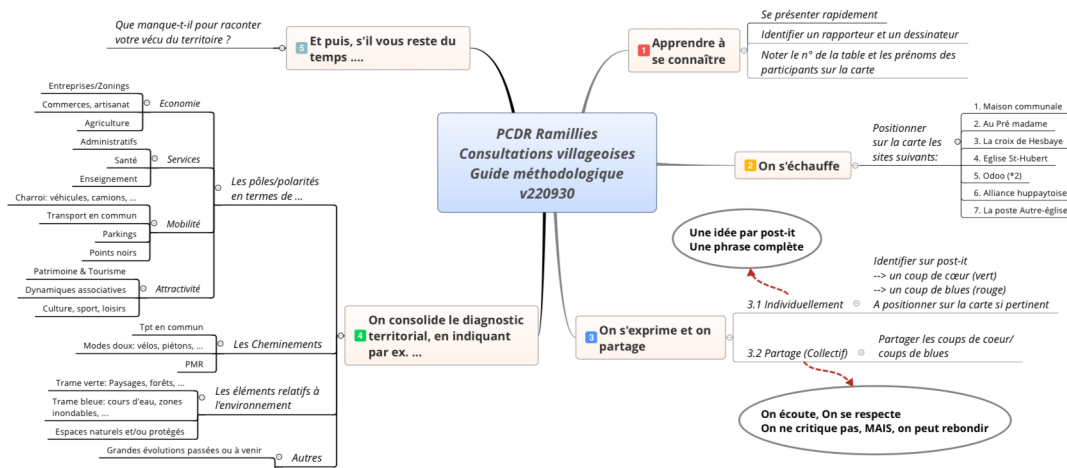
PCDR Ramillies
Consultations villageoises
Guide méthodologique
v220930

1 Apprendre à se connaître

Se présenter rapidement

Identifier un rapporteur et un dessinateur

Noter le n° de la table et les prénoms des participants sur la carte

2 On s'échauffe

Positionner sur la carte les sites suivants:

1. Maison communale
2. Au Pré madame
3. La croix de Hesbaye
4. Eglise St-Hubert
5. Odoo (*2)
6. Alliance huppaytoise
7. La poste Autre-église

3 On s'exprime et on partage

3.1 Individuellement

Identifier sur post-it
--> un coup de cœur (vert)
--> un coup de blues (rouge)
A positionner sur la carte si pertinent

Une idée par post-it
Une phrase complète

3.2 Partage (Collectif)

Partager les coups de coeur/ coups de blues

On écoute, On se respecte
On ne critique pas, MAIS, on peut rebondir

4 On consolide le diagnostic territorial, en indiquant par ex. ...

Les pôles/polarités en termes de ...

Economie
Entreprises/Zonings
Commerces, artisanat
Agriculture

Services
Administratifs
Santé
Enseignement

Mobilité
Charroi: véhicules, camions, ...
Transport en commun
Parkings
Points noirs

Attractivité
Patrimoine & Tourisme
Dynamiques associatives
Culture, sport, loisirs

Les Cheminements
Tpt en commun
Modes doux: vélos, piétons, ...
PMR

Les éléments relatifs à l'environnement
Trame verte: Paysages, forêts, ...
Trame bleue: cours d'eau, zones inondables, ...
Espaces naturels et/ou protégés

Autres
Grandes évolutions passées ou à venir

5 Et puis, s'il vous reste du temps ....

Que manque-t-il pour raconter votre vécu du territoire ?